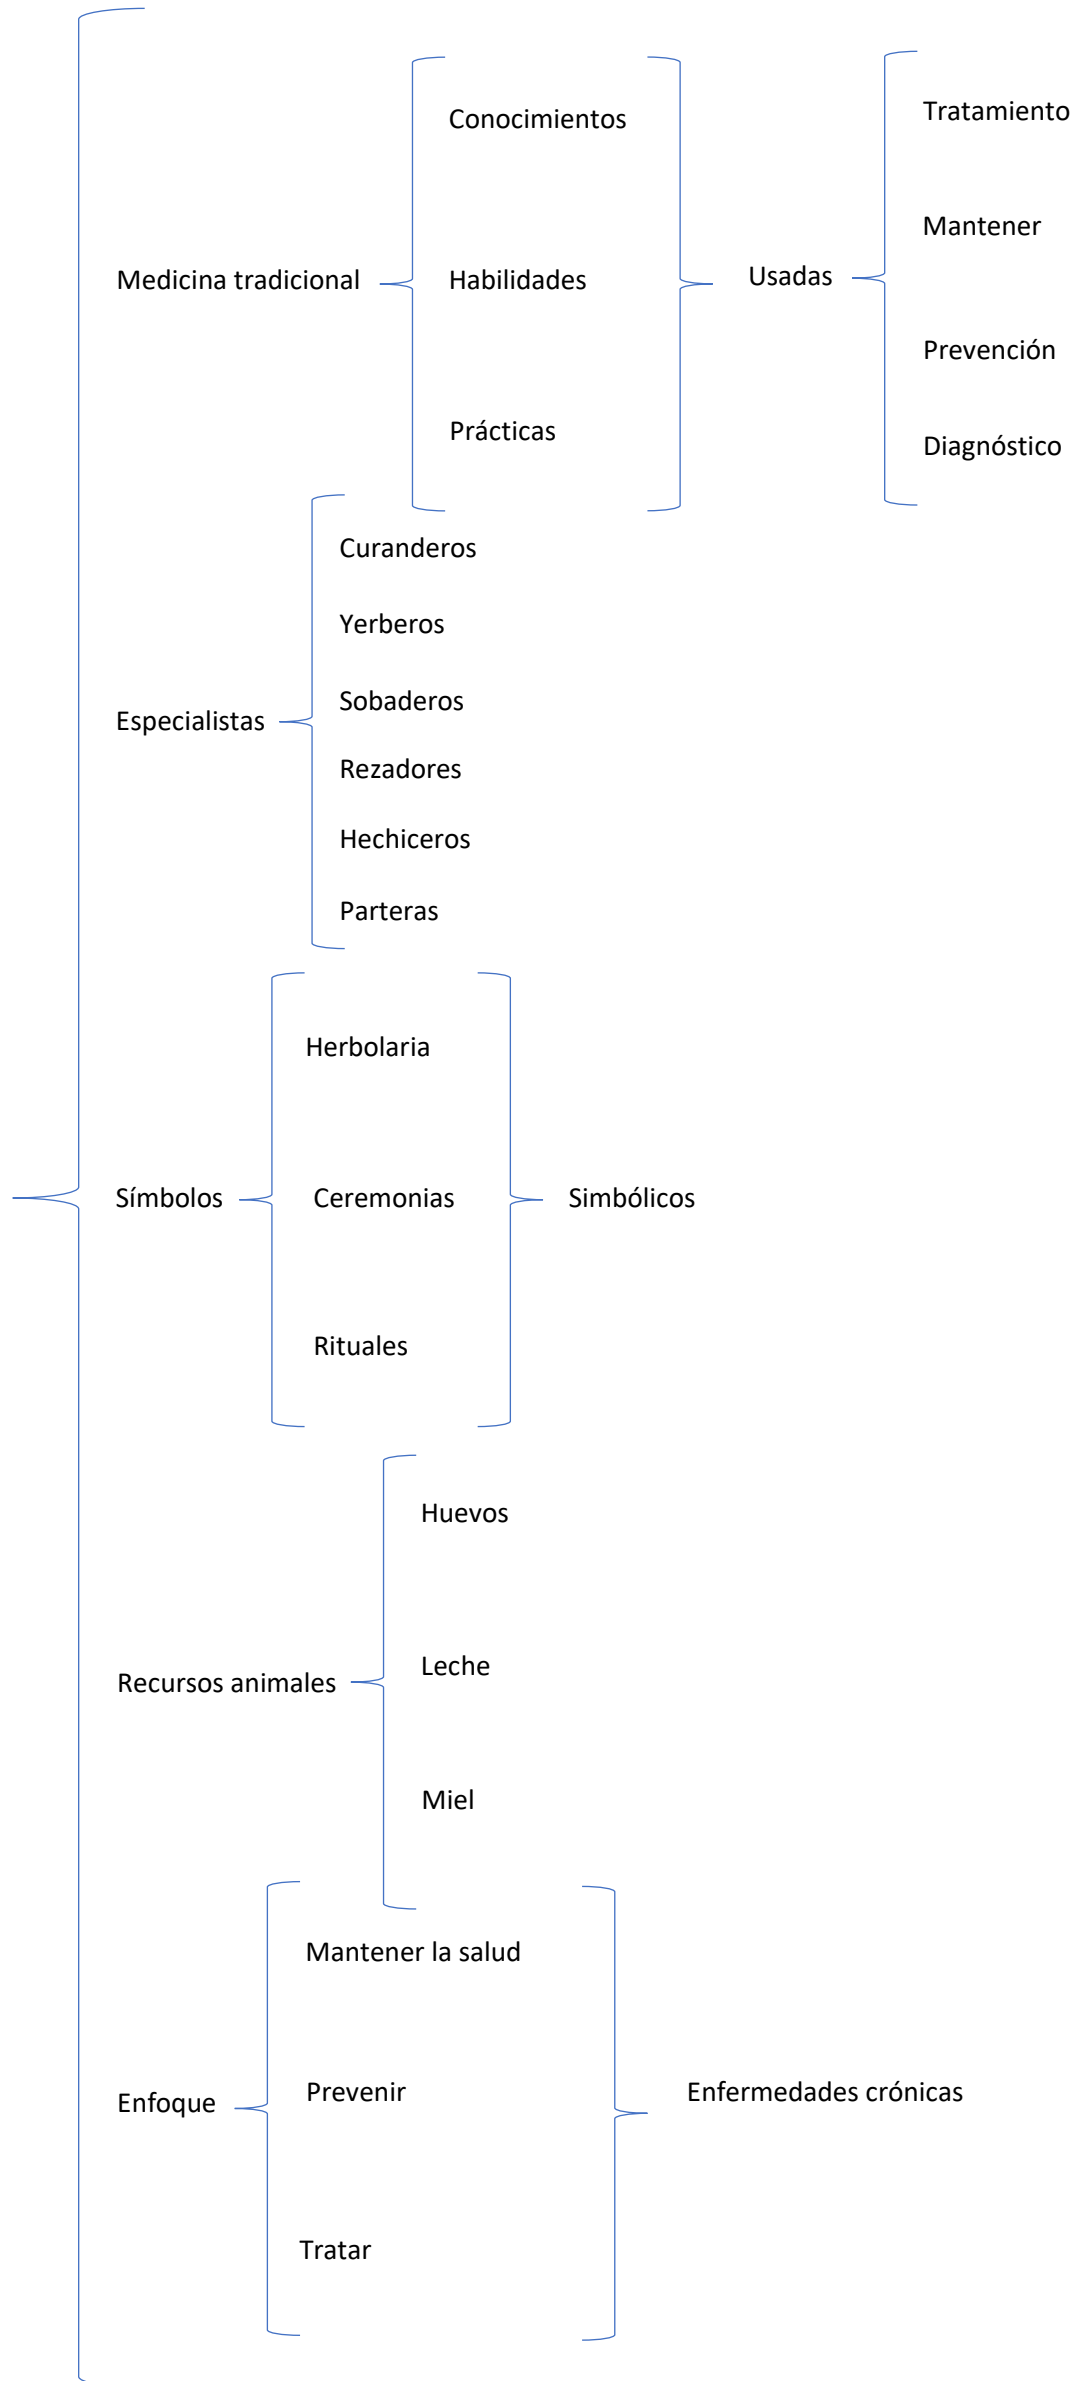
Medicina tradicional

Conocimientos

Habilidades

Prácticas

Usadas

Tratamiento

Mantener

Prevención

Diagnóstico

Especialistas

Curanderos

Yerberos

Sobaderos

Rezadores

Hechiceros

Parteras

Símbolos

Herbolaria

Ceremonias

Rituales

Simbólicos

Recursos animales

Huevos

Leche

Miel

Enfoque

Mantener la salud

Prevenir

Tratar

Enfermedades crónicas